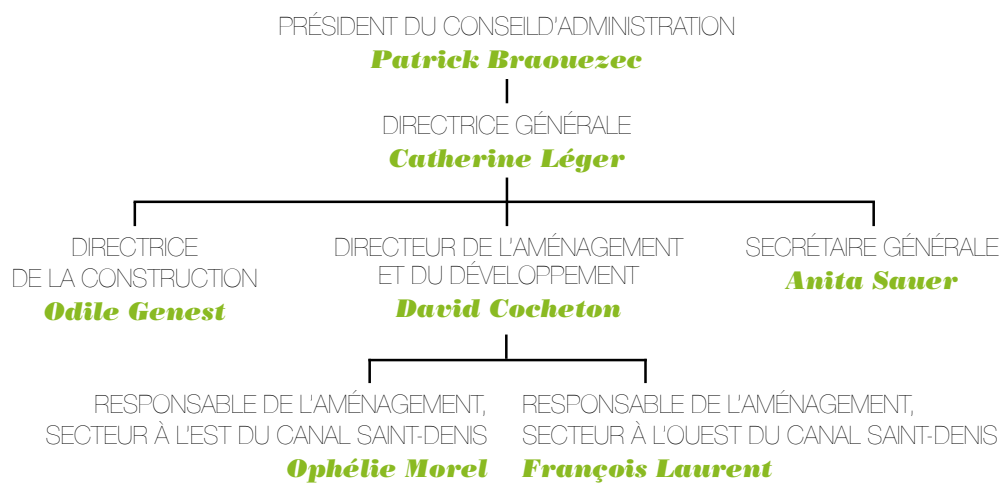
PRÉSIDENT DU CONSEILD'ADMINISTRATION
Patrick Braouezec

DIRECTRICE GÉNÉRALE
Catherine Léger

DIRECTRICE
DE LA CONSTRUCTION
Odile Genest

DIRECTEUR DE L'AMÉNAGEMENT
ET DU DÉVELOPPEMENT
David Cocheton

SECRÉTAIRE GÉNÉRALE
Anita Sauer

RESPONSABLE DE L'AMÉNAGEMENT,
SECTEUR À L'EST DU CANAL SAINT-DENIS
Ophélie Morel

RESPONSABLE DE L'AMÉNAGEMENT,
SECTEUR À L'OUEST DU CANAL SAINT-DENIS
François Laurent